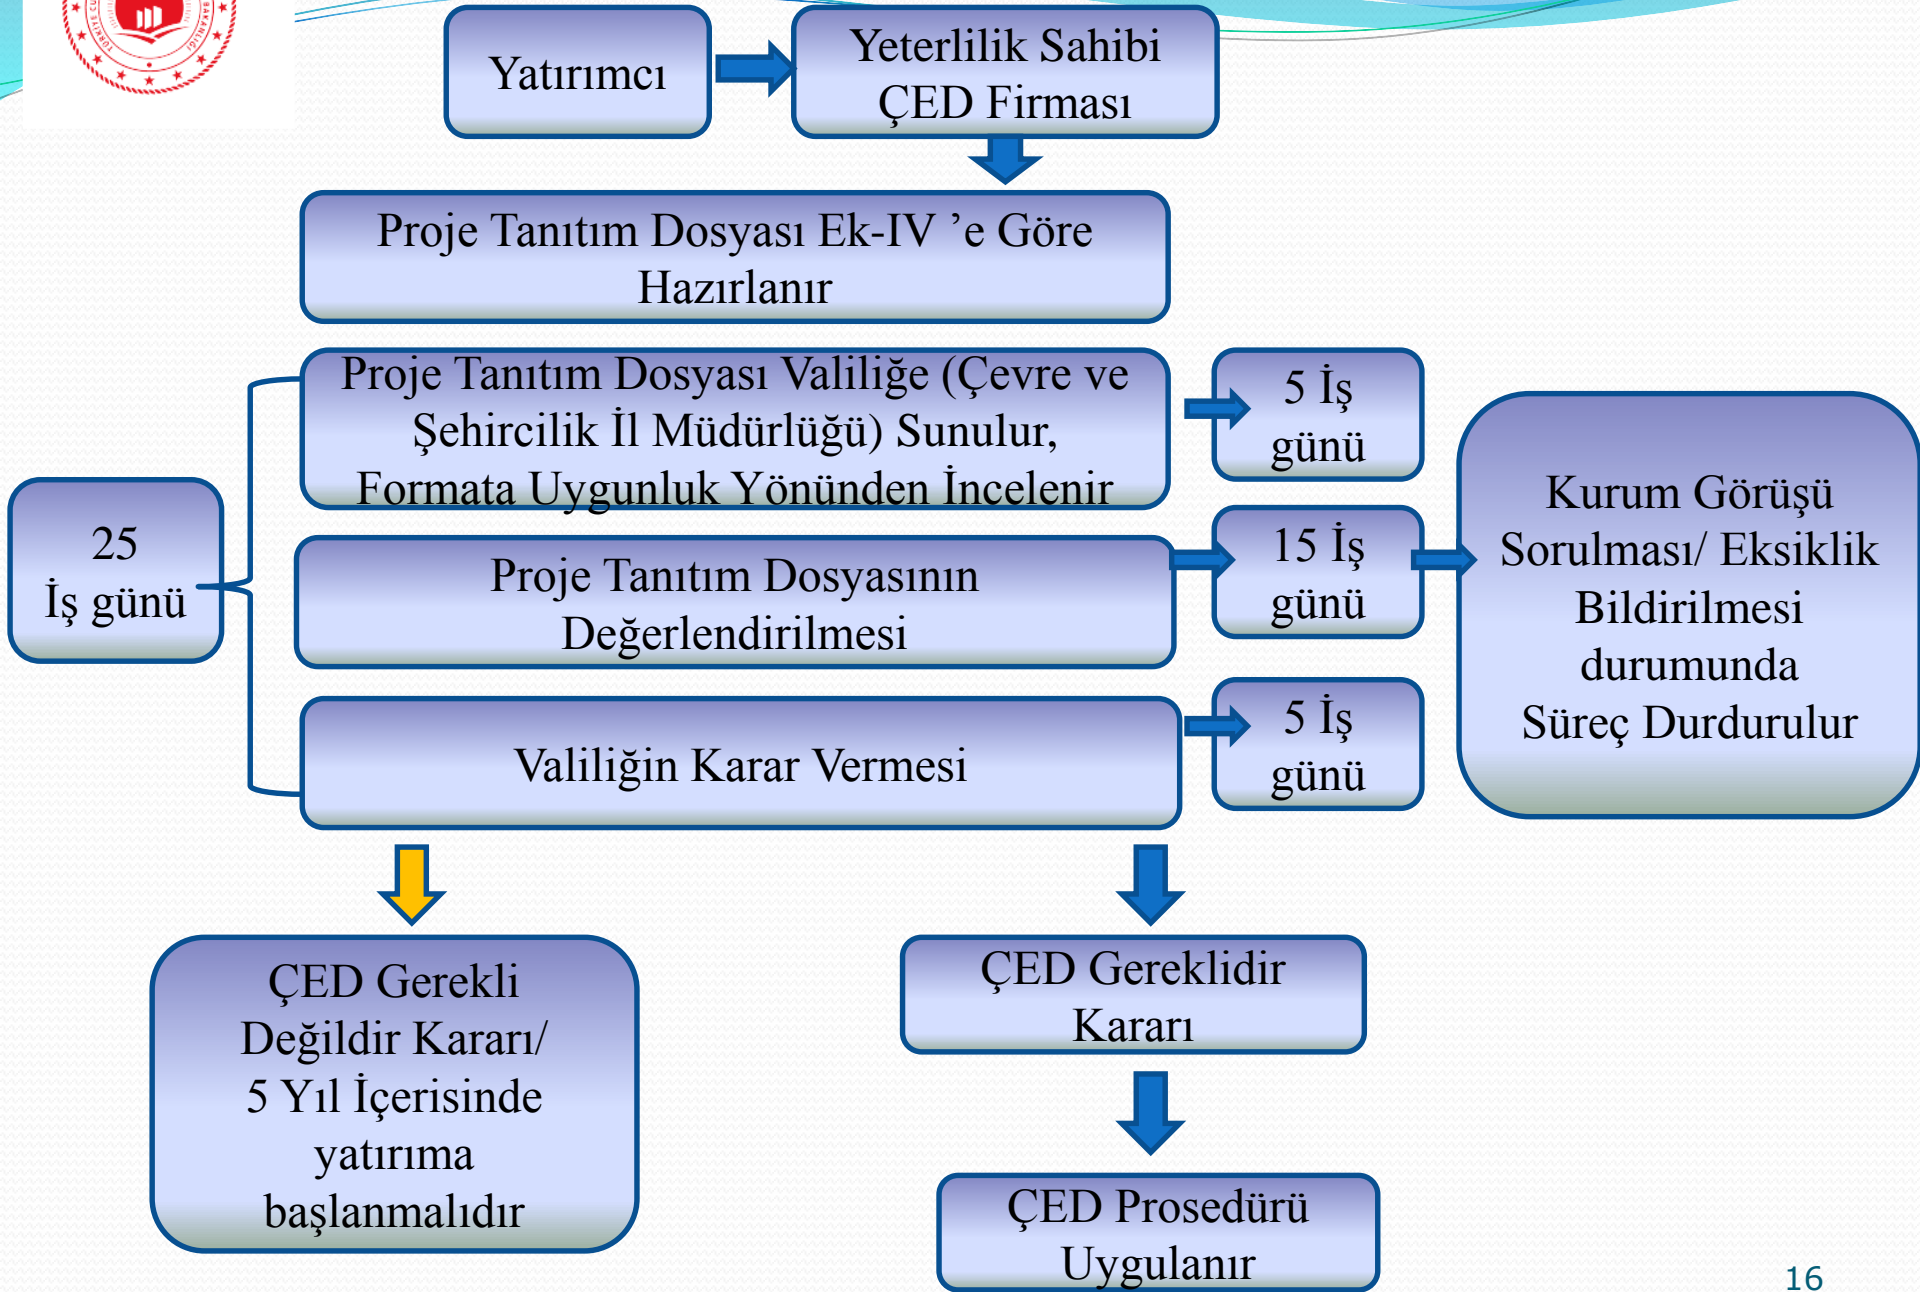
Yatırımcı

Yeterlilik Sahibi ÇED Firması

Proje Tanıtım Dosyası Ek-IV ’e Göre Hazırlanır

25 İş günü

Proje Tanıtım Dosyası Valiliğe (Çevre ve Şehircilik İl Müdürlüğü) Sunulur, Formata Uygunluk Yönünden İncelenir

5 İş günü

Proje Tanıtım Dosyasının Değerlendirilmesi

15 İş günü

Valiliğin Karar Vermesi

5 İş günü

Kurum Görüşü Sorulması/ Eksiklik Bildirilmesi durumunda Süreç Durdurulur

ÇED Gerekli Değildir Kararı/ 5 Yıl İçerisinde yatırıma başlanmalıdır

ÇED Gereklidir Kararı

ÇED Prosedürü Uygulanır

16